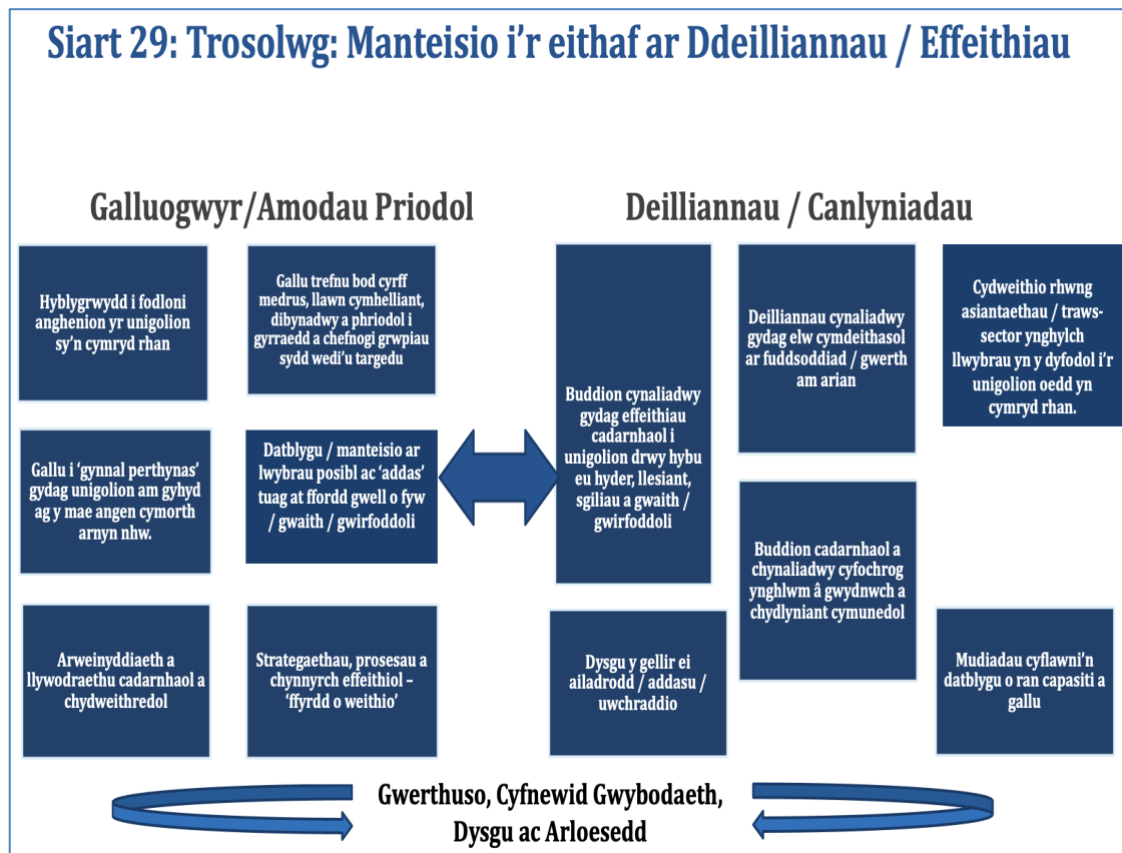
Siart 29: Trosolwg: Manteisio i'r eithaf ar Ddeilliannau / Effeithiau

Galluogwyr/Amodau Priodol

Hyblygrwydd i fodloni anghenion yr unigolion sy'n cymryd rhan

Gallu trefnu bod cyrff medrus, llawn cymhelliant, dibynadwy a phriodol i gyrraedd a chefnogi grwpiau sydd wedi'u targedu

Gallu i 'gynnal perthynas' gydag unigolion am gyhyd ag y mae angen cymorth arnyn nhw.

Datblygu / manteisio ar lwybrau posibl ac 'addas' tuag at ffordd gwell o fyw / gwaith / gwirfoddoli

Arweinyddiaeth a llywodraethu cadarnhaol a chydweithredol

Strategaethau, prosesau a chynnyrch effeithiol – 'ffyrdd o weithio'

Deilliannau / Canlyniadau

Buddion cynaliadwy gydag effeithiau cadarnhaol i unigolion drwy hybu eu hyder, llesiant, sgiliau a gwaith / gwirfoddoli

Deilliannau cynaliadwy gydag elw cymdeithasol ar fuddsoddiad / gwerth am arian

Cydweithio rhwng asiantaethau / traws-sector ynghylch llwybrau yn y dyfodol i'r unigolion oedd yn cymryd rhan.

Buddion cadarnhaol a chynaliadwy cyfochrog ynghlwm â gwydnwch a chydlyniant cymunedol

Dysgu y gellir ei ailadrodd / addasu / uwchraddio

Mudiadau cyflawni'n datblygu o ran capasiti a gallu

Gwerthuso, Cyfnewid Gwybodaeth, Dysgu ac Arloesedd